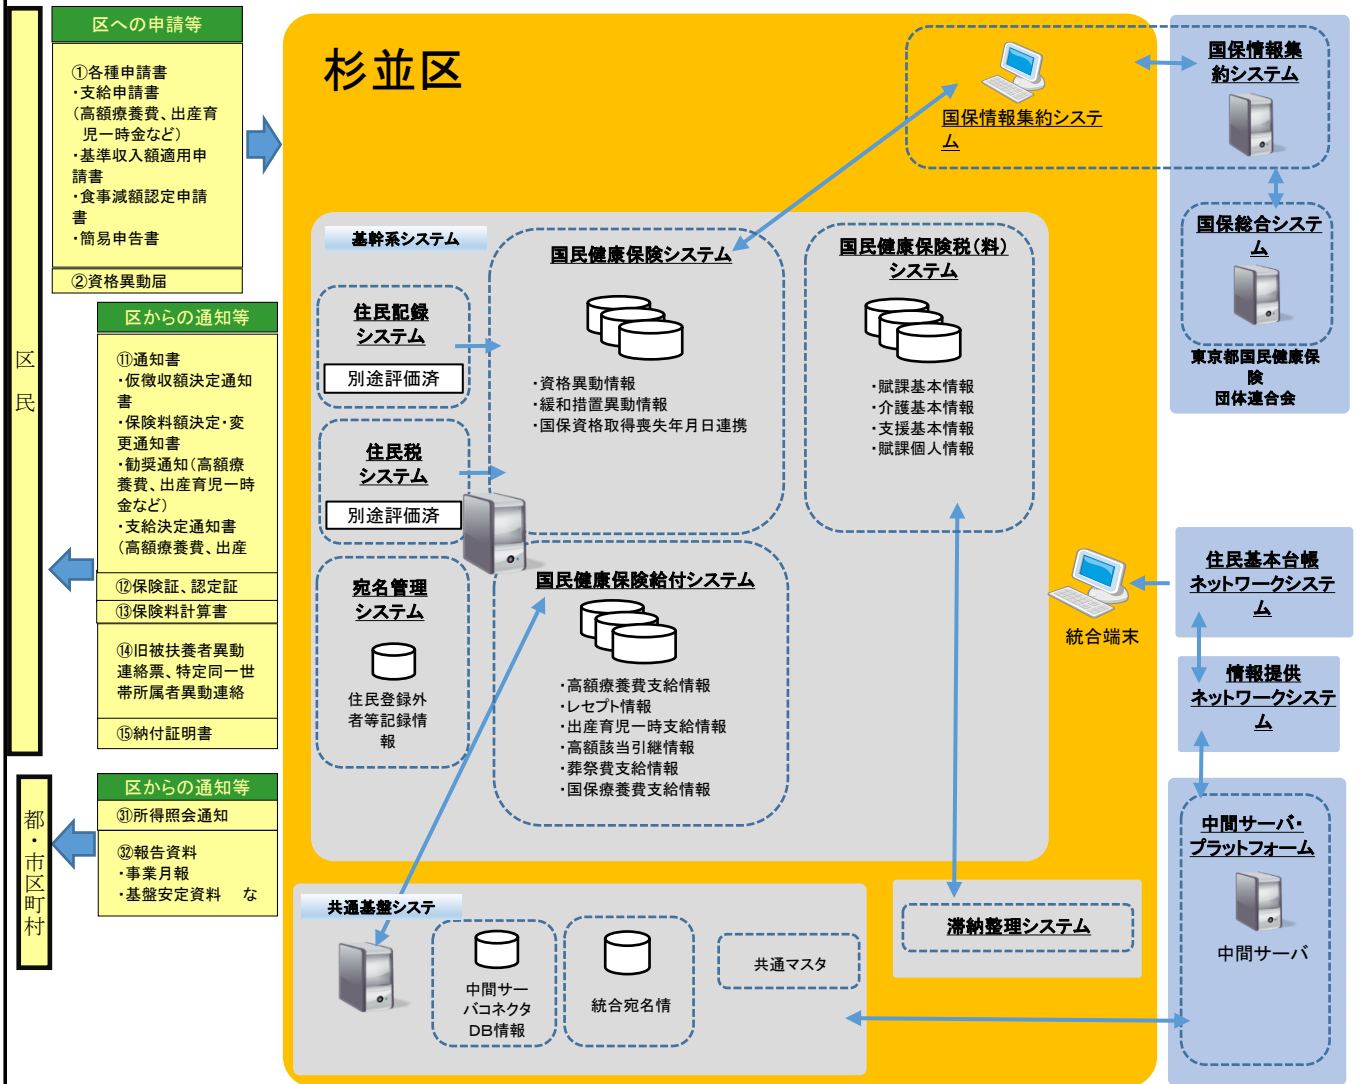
区民

区への申請等

①各種申請書
・支給申請書
（高額療養費、出産育児一時金など）
・基準収入額適用申請書
・食事減額認定申請書
・簡易申告書

②資格異動届

区からの通知等

⑪通知書
・仮徴収額決定通知書
・保険料額決定・変更通知書
・勧奨通知（高額療養費、出産育児一時金など）
・支給決定通知書
（高額療養費、出産

⑫保険証、認定証

⑬保険料計算書

⑭旧被扶養者異動連絡票、特定同一世帯所属者異動連絡

⑮納付証明書

都・市区町村

区からの通知等

㉛所得照会通知

㉜報告資料
・事業月報
・基盤安定資料　な

杉並区

国保情報集約システム

基幹系システム

国民健康保険システム

・資格異動情報
・緩和措置異動情報
・国保資格取得喪失年月日連携

国民健康保険税（料）システム

・賦課基本情報
・介護基本情報
・支援基本情報
・賦課個人情報

住民記録システム

別途評価済

住民税システム

別途評価済

宛名管理システム

住民登録外者等記録情報

国民健康保険給付システム

・高額療養費支給情報
・レセプト情報
・出産育児一時支給情報
・高額該当引継情報
・葬祭費支給情報
・国保療養費支給情報

統合端末

共通基盤システ

中間サーバコネクタDB情報

統合宛名情

共通マスタ

滞納整理システム

国保情報集約システム

国保総合システム

東京都国民健康保険
団体連合会

住民基本台帳ネットワークシステム

情報提供ネットワークシステム

中間サーバ・プラットフォーム

中間サーバ